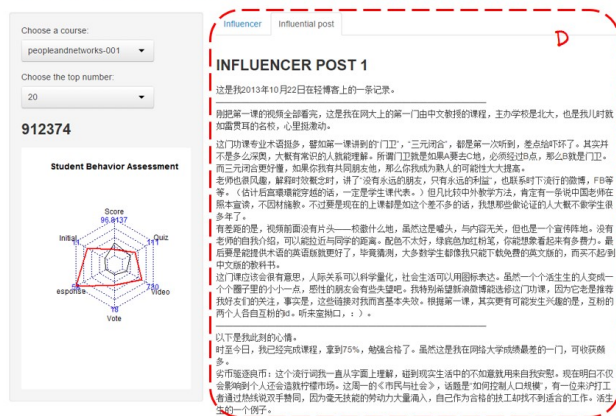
Choose a course:

peopleandnetworks-001

Choose the top number:

20

912374

Student Behavior Assessment

Score
96.8137

Quiz
111

Initial

Video
730

esponse

Vote
18

Influencer | Influential post

D

INFLUENCER POST 1

这是我2013年10月22日在轻博客上的一条记录。

刚把第一课的视频全部看完，这是我在网大上的第一门由中文教授的课程，主办学校是北大，也是我儿时就如雷贯耳的名校，心里挺激动。

这门功课专业术语很多，譬如第一课讲到的"门区"，"三元闭合"，都是第一次听到，差点被吓坏了。其实并不是多么深奥，大概有常识的人就能理解。所谓门区就是如果A要去C地，必须经过B点，那么B就是门区。而三元闭合就好懂，如果你我有共同朋友他，那么你我成为熟人的可能性大大提高。

老师也很风趣，举了很多例子，讲了"没有永远的朋友，只有永远的利益"，也联系到下这门课的微博，FB等等。（估计后面章节还会有讲到，一定是学生课代表。）但凡社交中外数学方法，肯定有一系列中国老师在熊本宣讲，不因材施教。不过要是现在的上课都是如这个差不多的话，我想即将借由论证的人大概不敢学生很多年了。

有差距的是，视频前面没有片头——校徽什么地，虽然这是噱头，与内容无关，但也是一个宣传阵地。没有老师的自我介绍，可以能拉近与同学的距离。配色不太好，绿底色加红粉笔，你能想象看起来有多费力。最后要是能提供本课的英语翻就更好了，毕竟嘛，大多数学生都会找只能下载免费的英文版的，而不是刷中文版的教科书。

这门课的讨论会很有意思，人际关系可以科学量化，社会生活可以用图标表达。虽然一个个活生生的人变成一个个圈子里的小小一点，感性的朋友会有些失望吧。我特别希望新浪能借鉴这么这门功课，因为它老是推荐我好友们的关注，事实是，这些链接对我而言基本失效。根据第一课，其实我们要有可能发生兴趣的是，互粉的两个人自互粉的B。听来靠谱吧。：）。

以下是我此刻的心情。

时至今日，我已经完成课程，拿到75%，勉强合格了。虽然这是我在网络大学成绩最差的一门，可收获颇多。

实书姬逐我书：这个流行词我一直从字面上理解，碰到现实生活中的不知趣就用来自我安慰。现在明白不仅会影响到个人还会造就存檬市场。这周一的《市民与社会》，话题是"如何控制人口规模"，有一位来沪打工者通过热线说双手赞同，因为毫无技能的劳动力大量涌入，自己作为合格的扶工对找不到适合的工作。这活生生的一个例子。